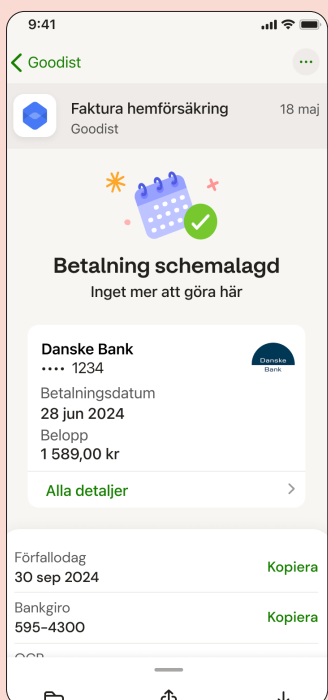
9:41

Goodist

Faktura hemförsäkring
Goodist
18 maj

Betalning schemalagd
Inget mer att göra här

Danske Bank
•••• 1234
Danske Bank
Betalningsdatum
28 jun 2024
Belopp
1 589,00 kr
Alla detaljer

Förfallodag
30 sep 2024
Kopiera
Bankgiro
595-4300
Kopiera
OCR